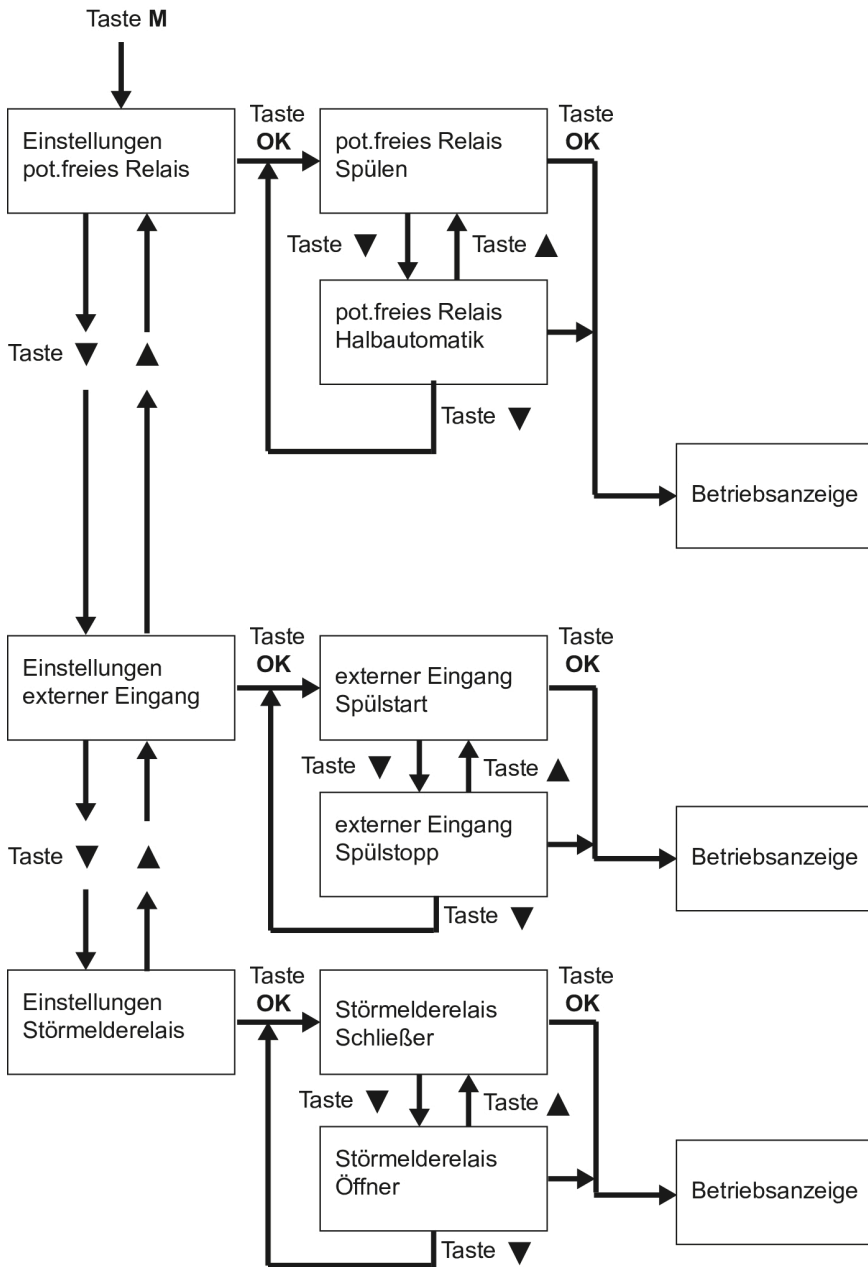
Taste **M**

Einstellungen pot.freies Relais

Taste **OK**

pot.freies Relais Spülen

Taste **OK**

Taste ▼

Taste ▲

pot.freies Relais Halbautomatik

Taste ▼

▲

Taste ▼

Betriebsanzeige

Einstellungen externer Eingang

Taste **OK**

externer Eingang Spülstart

Taste **OK**

Taste ▼

Taste ▲

externer Eingang Spülstopp

Taste ▼

Taste ▼

▲

Betriebsanzeige

Einstellungen Störmelderelais

Taste **OK**

Störmelderelais Schließer

Taste **OK**

Taste ▼

Taste ▲

Störmelderelais Öffner

Taste ▼

Betriebsanzeige